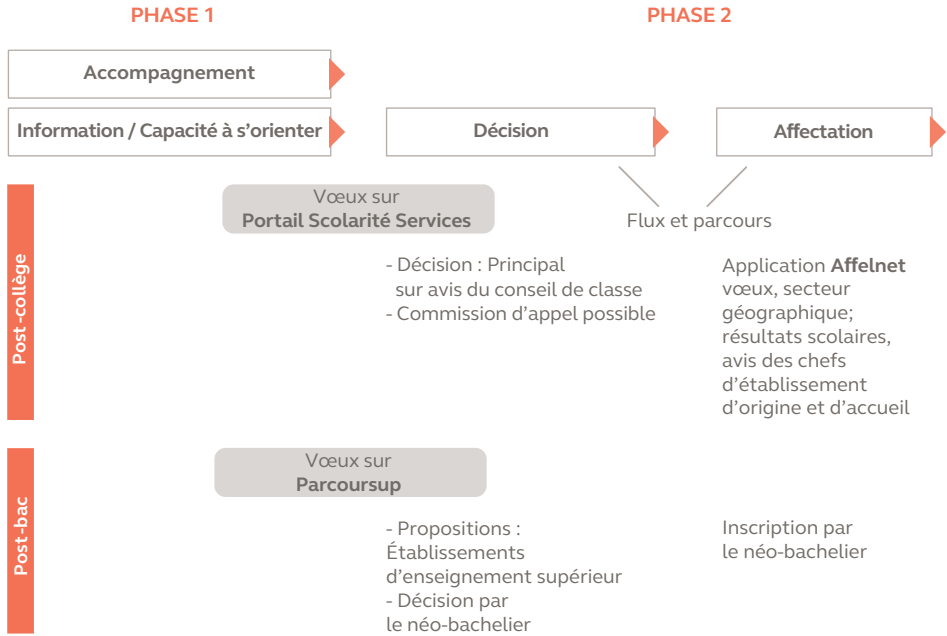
PHASE 1

PHASE 2

Accompagnement

Information / Capacité à s'orienter

Décision

Affectation

Flux et parcours

Post-collège

Vœux sur
Portail Scolarité Services

- Décision : Principal sur avis du conseil de classe
- Commission d'appel possible

Application Affelnet vœux, secteur géographique; résultats scolaires, avis des chefs d'établissement d'origine et d'accueil

Post-bac

Vœux sur
Parcoursup

- Propositions : Établissements d'enseignement supérieur
- Décision par le néo-bachelier

Inscription par le néo-bachelier